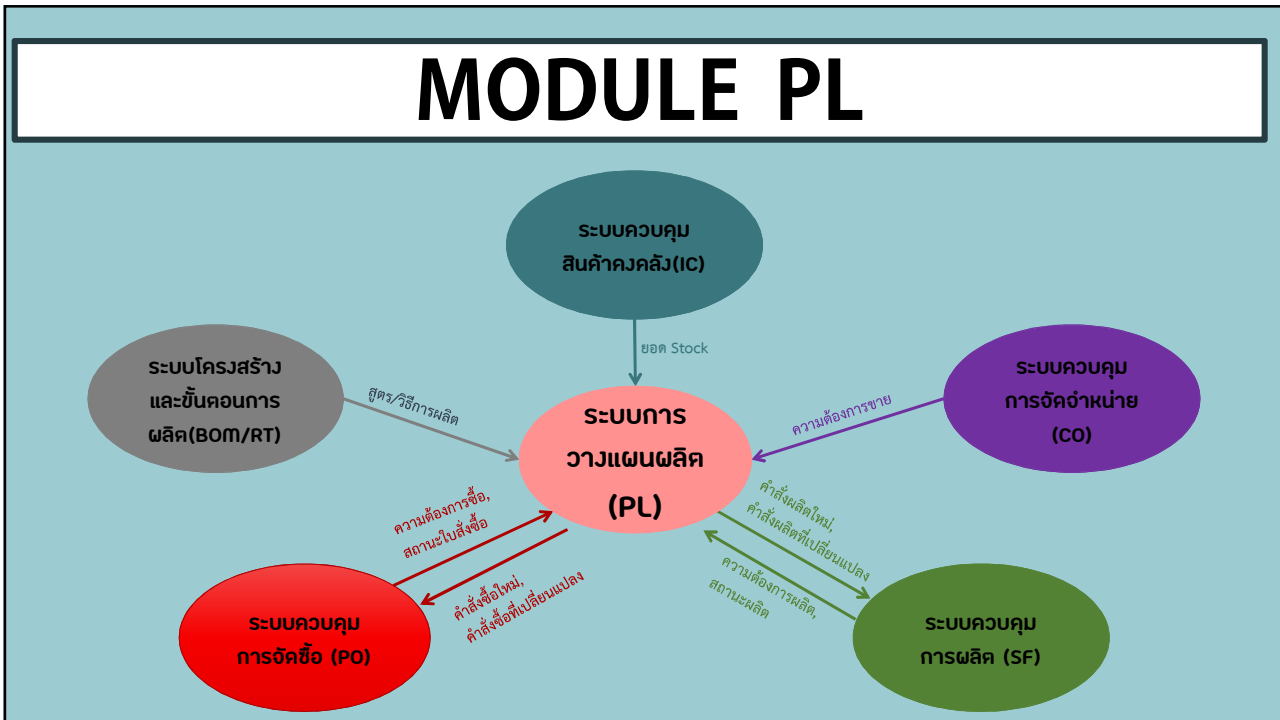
MODULE PL

ระบบควบคุม สินค้าคงคลัง(IC)

ยอด Stock

ระบบโครงสร้าง และขั้นตอนการ ผลิต(BOM/RT)

สูตร/วิธีการผลิต

ระบบการ วางแผนผลิต (PL)

ความต้องการขาย

ระบบควบคุม การจัดจำหน่าย (CO)

ความต้องการซื้อ, สถานะใบสั่งซื้อ

คำสั่งซื้อใหม่, คำสั่งซื้อที่เปลี่ยนแปลง

คำสั่งผลิตใหม่, คำสั่งผลิตที่เปลี่ยนแปลง

ความต้องการผลิต, สถานะผลิต

ระบบควบคุม การจัดซื้อ (PO)

ระบบควบคุม การผลิต (SF)